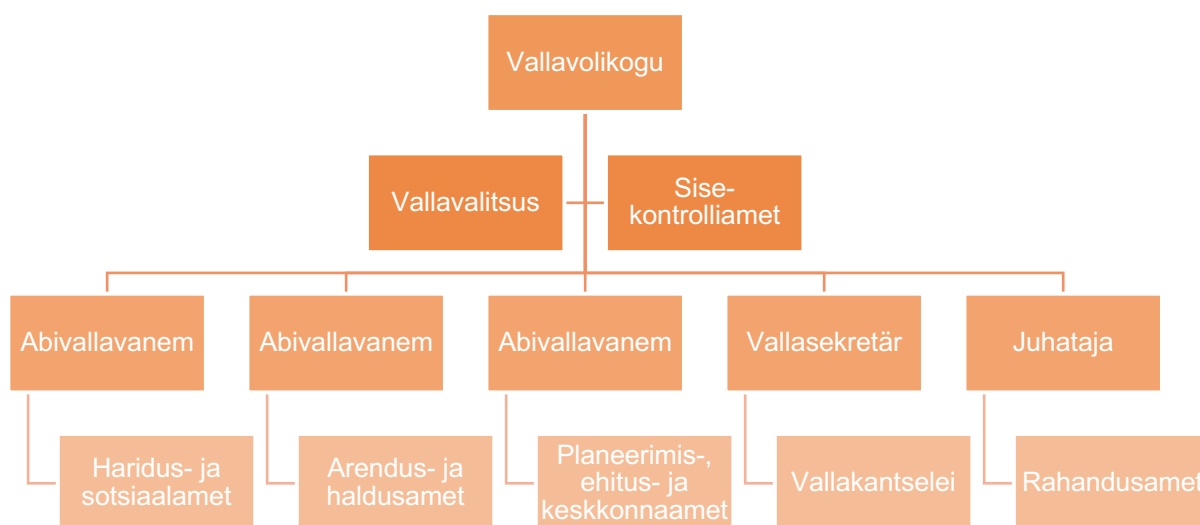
Vallavolikogu

Vallavalitsus

Sise-kontrolliamet

Abivallavanem

Abivallavanem

Abivallavanem

Vallasekretär

Juhataja

Haridus- ja sotsiaalamet

Arendus- ja haldusamet

Planeerimis-, ehitus- ja keskkonnaamet

Vallakantselei

Rahandusamet